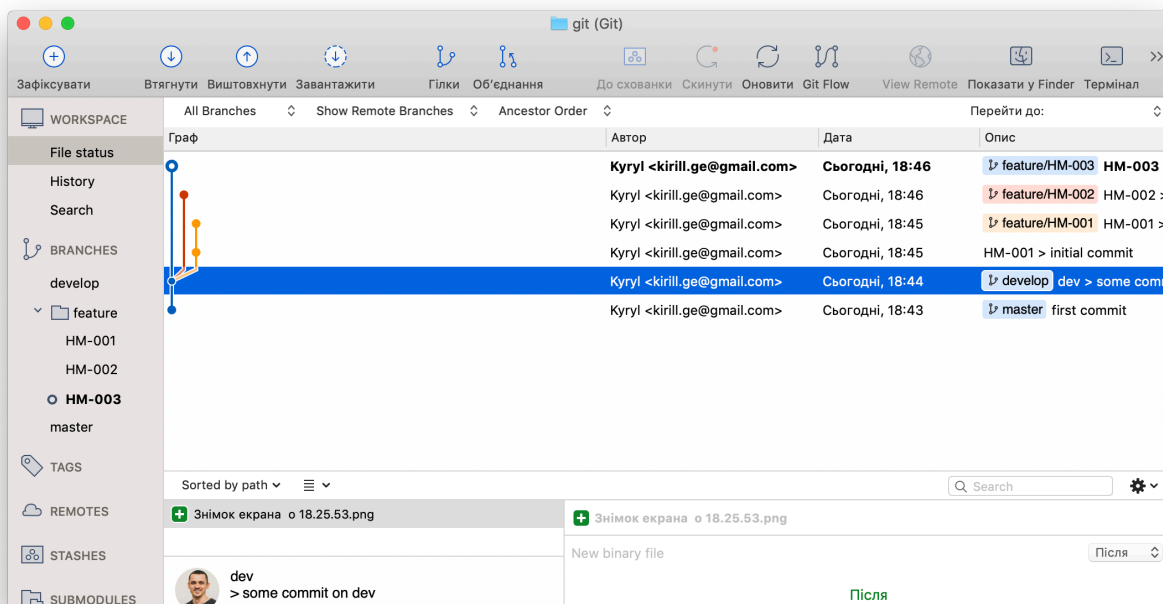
git (Git)

Зафіксувати Втягнути Виштовхнути Завантажити Гілки Об'єднання До схованки Скинути Оновити Git Flow View Remote Показати у Finder Термінал

WORKSPACE
File status
History
Search
BRANCHES
develop
feature
HM-001
HM-002
HM-003
master
TAGS
REMOTES
STASHES
SUBMODULES

All Branches Show Remote Branches Ancestor Order Перейти до:

| Граф | Автор | Дата | Опис |
|---|---|---|---|
| | Kuryl <kirill.ge@gmail.com> | Сьогодні, 18:46 | feature/HM-003 HM-003 |
| | Kuryl <kirill.ge@gmail.com> | Сьогодні, 18:46 | feature/HM-002 HM-002 > |
| | Kuryl <kirill.ge@gmail.com> | Сьогодні, 18:45 | feature/HM-001 HM-001 > |
| | Kuryl <kirill.ge@gmail.com> | Сьогодні, 18:45 | HM-001 > initial commit |
| | Kuryl <kirill.ge@gmail.com> | Сьогодні, 18:44 | develop dev > some comm |
| | Kuryl <kirill.ge@gmail.com> | Сьогодні, 18:43 | master first commit |

Sorted by path

Search

Знімок екрана о 18.25.53.png

Знімок екрана о 18.25.53.png

New binary file

Після

dev
> some commit on dev

Після